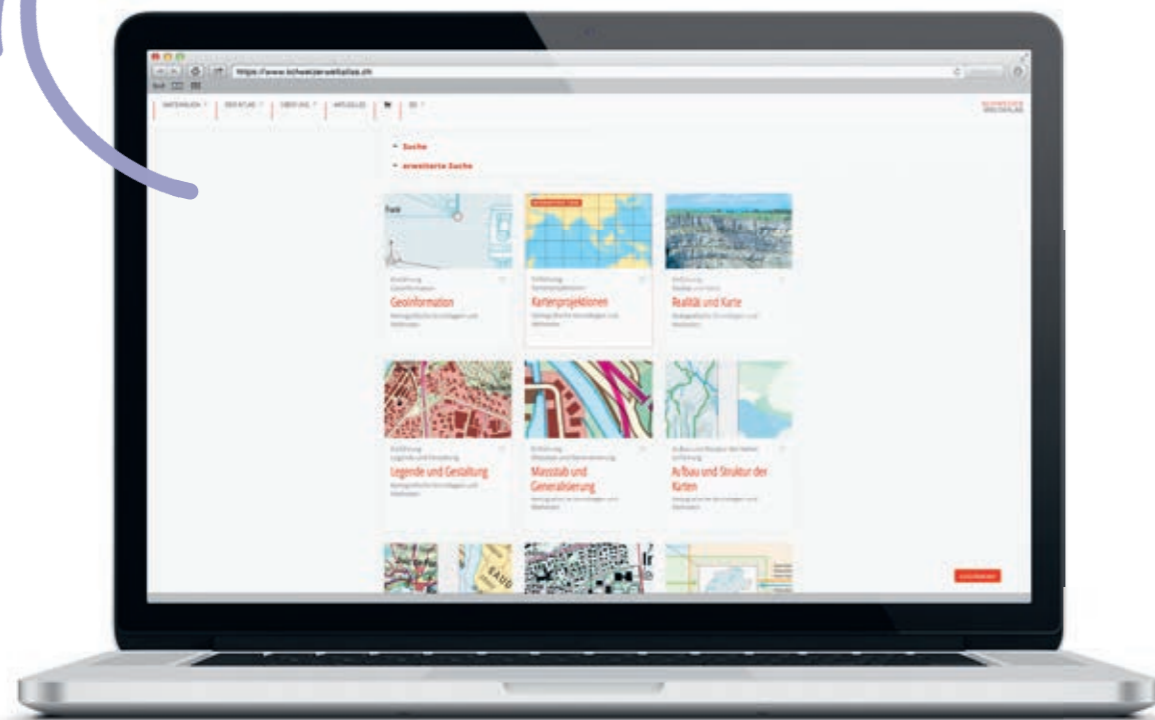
https://www.schweizerweltatlas.ch

MATERIALIEN | DER ATLAS | ÜBER UNS | AKTUELLES | DE

SCHWEIZER WELTATLAS

Suche
erweiterte Suche

Einführung
Geoinformation
Geoinformation
Kartografische Grundlagen und Methoden

Einführung
Kartenprojektionen
Kartenprojektionen
Kartografische Grundlagen und Methoden

Einführung
Realität und Karte
Realität und Karte
Kartografische Grundlagen und Methoden

Einführung
Legende und Gestaltung
Legende und Gestaltung
Kartografische Grundlagen und Methoden

Einführung
Massstab und Generalisierung
Massstab und Generalisierung
Kartografische Grundlagen und Methoden

Aufbau und Struktur der Karten
Einführung
Aufbau und Struktur der Karten
Kartografische Grundlagen und Methoden

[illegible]